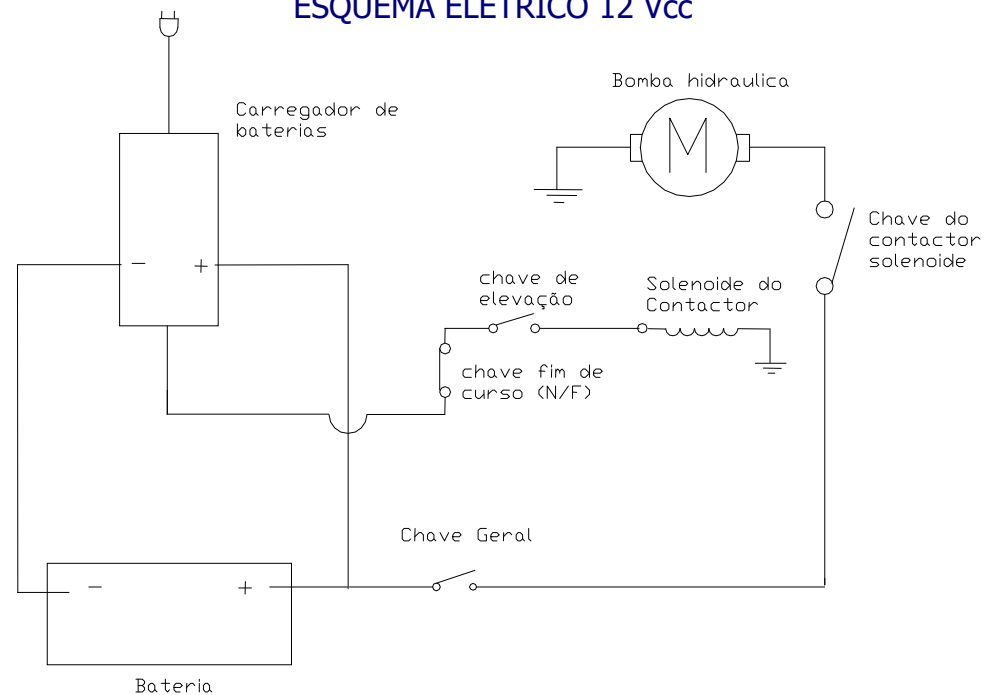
ESQUEMA ELETRICO 12 Vcc

Carregador de baterias

−

+

Bomba hidraulica

M

Chave do contactor solenoide

chave de elevação

Solenoide do Contactor

chave fim de curso (N/F)

Chave Geral

−

+

Bateria